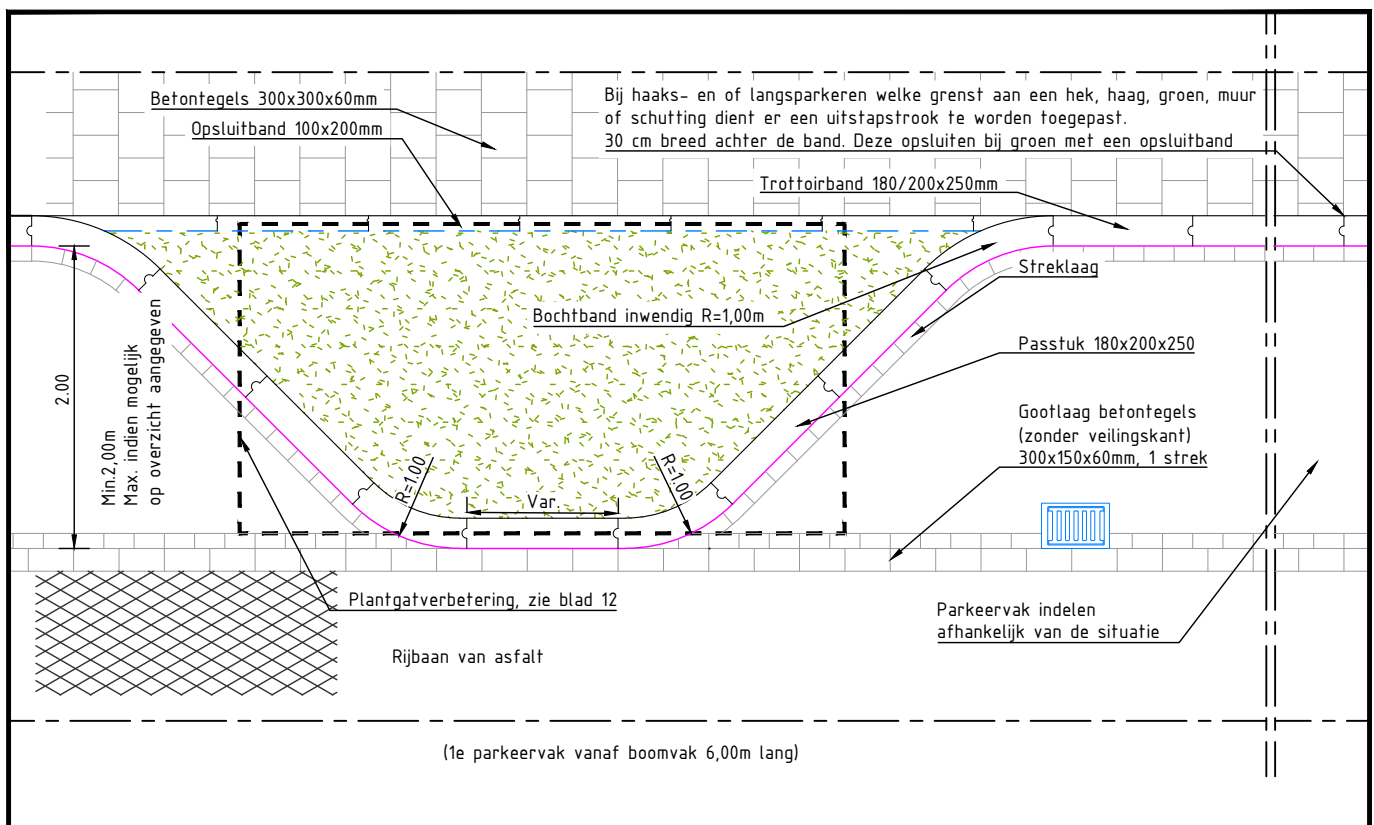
Betontegels 300x300x60mm
Opsluitband 100x200mm

Bij haaks- en of langsparkeren welke grenst aan een hek, haag, groen, muur of schutting dient er een uitstapstrook te worden toegepast.
30 cm breed achter de band. Deze opsluiten bij groen met een opsluitband

Trottoirband 180/200x250mm

Streklaag

Bochtband inwendig R=1,00m

Passtuk 180x200x250

2.00

Min.2,00m
Max. indien mogelijk
op overzicht aangegeven

Gootlaag betontegels
(zonder veilingskant)
300x150x60mm, 1 strek

R=1.00

R=1.00

Var.

Plantgatverbetering, zie blad 12

Parkeervak indelen
afhankelijk van de situatie

Rijbaan van asfalt

(1e parkeervak vanaf boomvak 6,00m lang)